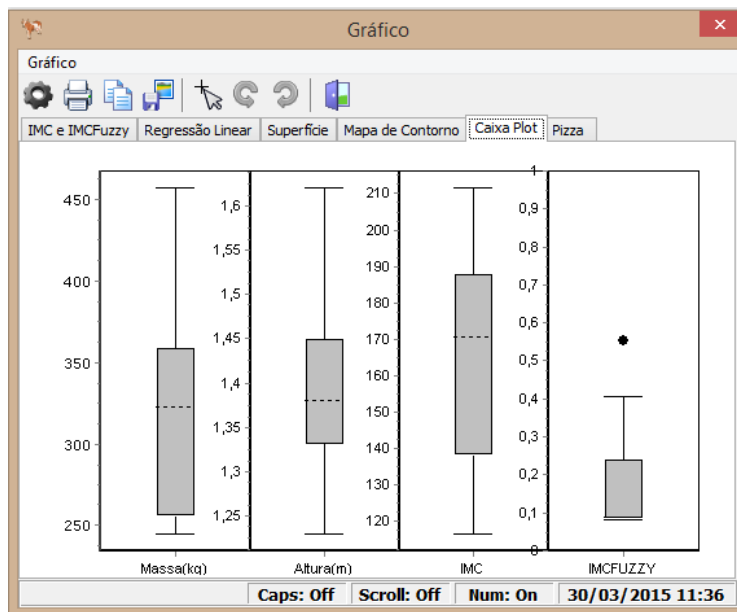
Gráfico

Gráfico

IMC e IMCFuzzy | Regressão Linear | Superfície | Mapa de Contorno | Caixa Plot | Pizza

450
400
350
300
250
Massa(kg)

1,6
1,55
1,5
1,45
1,4
1,35
1,3
1,25
Altura(m)

210
200
190
180
170
160
150
140
130
120
IMC

1
0,9
0,8
0,7
0,6
0,5
0,4
0,3
0,2
0,1
0
IMCFUZZY

Caps: Off | Scroll: Off | Num: On | 30/03/2015 11:36